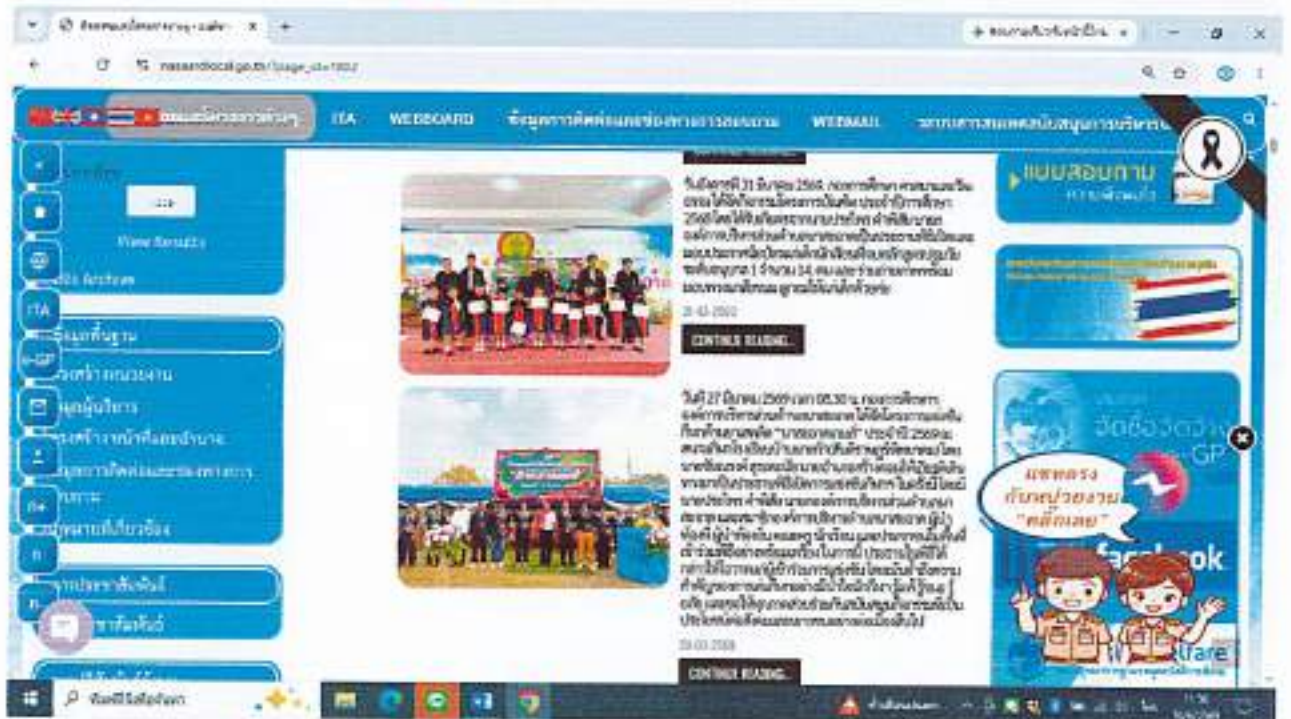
ITA WEBBOARD ข้อมูลการติดต่อและช่องทางการสอบถาม WEBMAIL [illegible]

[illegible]

View Results

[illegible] Archive

ข้อมูลพื้นฐาน

โครงสร้างหน่วยงาน

ข้อมูลผู้บริหาร

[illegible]

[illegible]

กฎหมายที่เกี่ยวข้อง

ข่าวประชาสัมพันธ์

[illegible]

ITA

e-GP

CONTINUE READING...

วันอังคารที่ 31 มีนาคม 2568 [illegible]

31-03-2568

CONTINUE READING...

วันที่ 27 มีนาคม 2568 เวลา 08.30 น. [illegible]

28-03-2568

CONTINUE READING...

แบบสอบถาม

แชทตรง กับหน่วยงาน "คลิกเลย"

facebook

ITA

e-GP

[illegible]